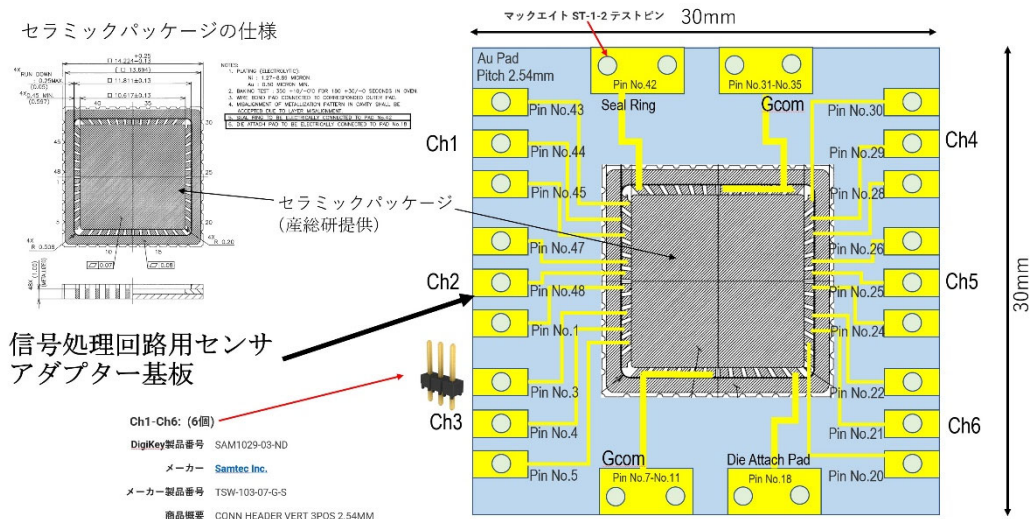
セラミックパッケージの仕様

NOTES
1. PLATING (ELECTROLYTIC)
Ni : 1.27~8.89 MICRON
Au : 0.50 MICRON MIN.
2. BAKING TEST : 350 +10/-0°C FOR 180 +30/-0 SECONDS IN OVEN
3. WIRE BOND PAD CONNECTED TO CORRESPONDING OUTER PAD.
4. MISALIGNMENT OF METALLIZATION PATTERN IN CAVITY SHALL BE ACCEPTED DUE TO LAYER MISALIGNMENT.
5. SEAL RING TO BE ELECTRICALLY CONNECTED TO PAD No.42
6. DIE ATTACH PAD TO BE ELECTRICALLY CONNECTED TO PAD No.18

セラミックパッケージ
(産総研提供)

信号処理回路用センサアダプター基板

Ch1-Ch6: (6個)
DigiKey製品番号 SAM1029-03-ND
メーカー Samtec Inc.
メーカー製品番号 TSW-103-07-G-S
商品概要 CONN HEADER VERT 3POS 2.54MM

マックエイト ST-1-2 テストピン
30mm
30mm
Au Pad
Pitch 2.54mm
Pin No.42
Seal Ring
Pin No.31-No.35
Gcom
Pin No.43
Pin No.44
Pin No.45
Pin No.47
Pin No.48
Pin No.1
Pin No.3
Pin No.4
Pin No.5
Pin No.30
Pin No.29
Pin No.28
Pin No.26
Pin No.25
Pin No.24
Pin No.22
Pin No.21
Pin No.20
Ch1
Ch2
Ch3
Ch4
Ch5
Ch6
Gcom
Pin No.7-No.11
Die Attach Pad
Pin No.18